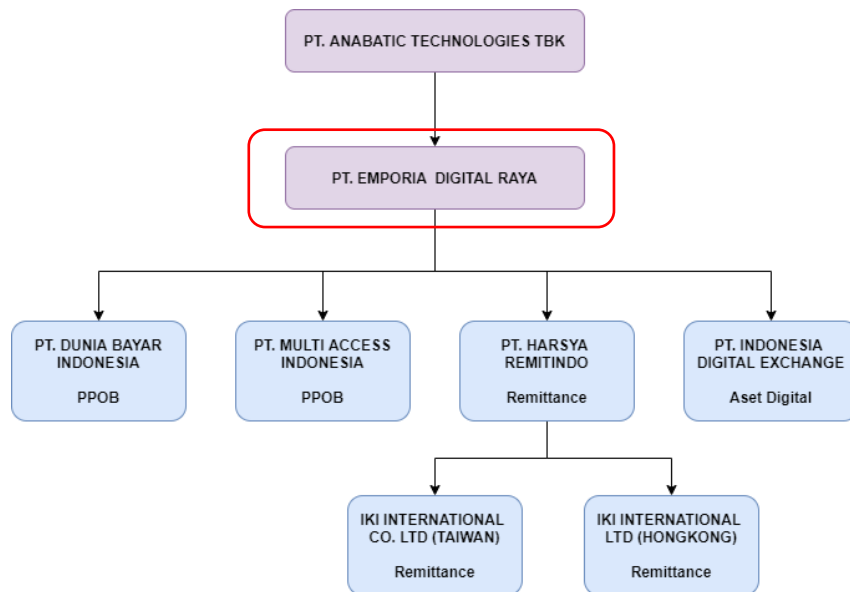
PT. ANABATIC TECHNOLOGIES TBK

PT. EMPORIA DIGITAL RAYA

PT. DUNIA BAYAR INDONESIA

PPOB

PT. MULTI ACCESS INDONESIA

PPOB

PT. HARSYA REMITINDO

Remittance

PT. INDONESIA DIGITAL EXCHANGE

Aset Digital

IKI INTERNATIONAL CO. LTD (TAIWAN)

Remittance

IKI INTERNATIONAL LTD (HONGKONG)

Remittance